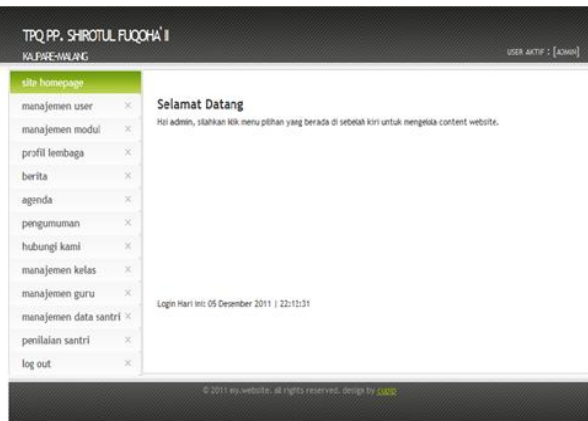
TPQ PP. SHIROTUL FUQOHA' II
KALIPARE-MALANG

USER AKTIF : [ADMIN]

site homepage
manajemen user ×
manajemen modul ×
profil lembaga ×
berita ×
agenda ×
pengumuman ×
hubungi kami ×
manajemen kelas ×
manajemen guru ×
manajemen data santri ×
penilaian santri ×
log out ×

Selamat Datang

Hai admin, silahkan klik menu pilihan yang berada di sebelah kiri untuk mengelola content website.

Login Hari ini: 05 Desember 2011 | 22:12:31

© 2011 my.website. all rights reserved. design by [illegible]